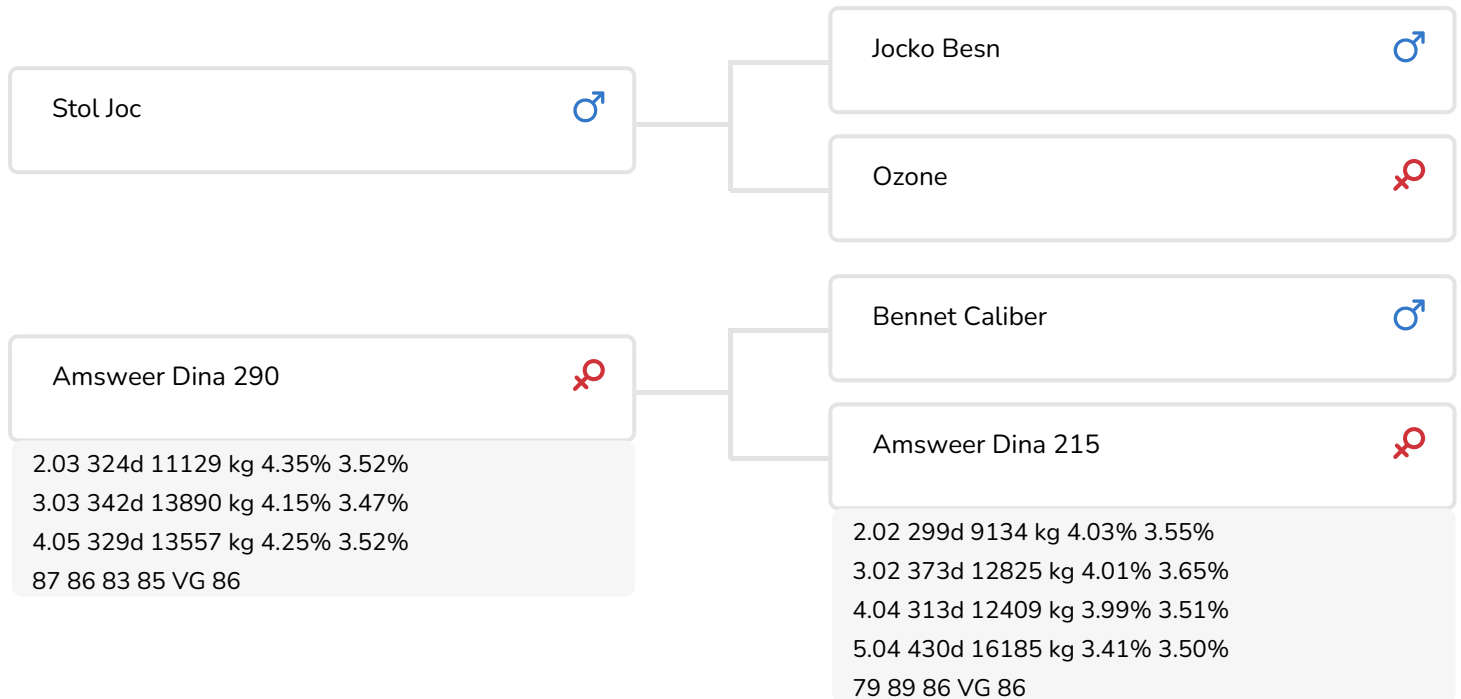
Stol Joc ♂

Jocko Besn ♂

Ozone ♀

Amsweer Dina 290 ♀

2.03 324d 11129 kg 4.35% 3.52%
3.03 342d 13890 kg 4.15% 3.47%
4.05 329d 13557 kg 4.25% 3.52%
87 86 83 85 VG 86

Bennet Caliber ♂

Amsweer Dina 215 ♀

2.02 299d 9134 kg 4.03% 3.55%
3.02 373d 12825 kg 4.01% 3.65%
4.04 313d 12409 kg 3.99% 3.51%
5.04 430d 16185 kg 3.41% 3.50%
79 89 86 VG 86